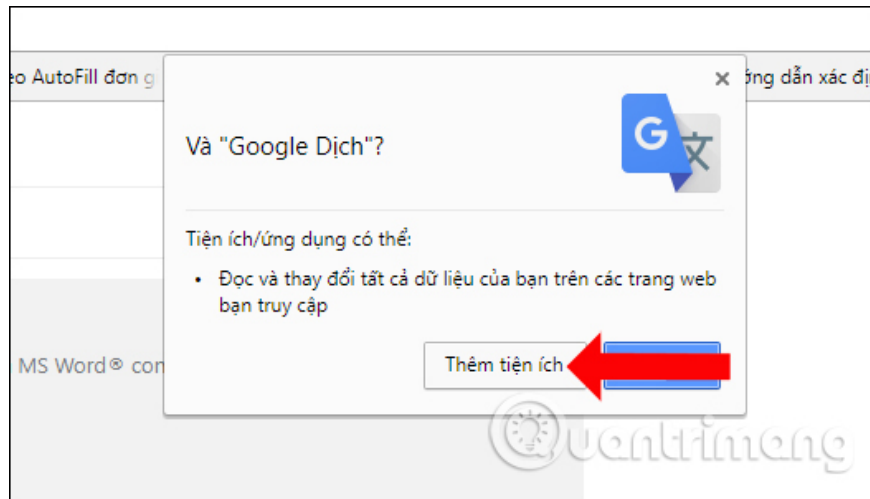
eo AutoFill đơn g

ướng dẫn xác đị

Và "Google Dịch"?

G

文

Tiện ích/ứng dụng có thể:

• Đọc và thay đổi tất cả dữ liệu của bạn trên các trang web bạn truy cập

Thêm tiện ích

MS Word® con

uantrimang